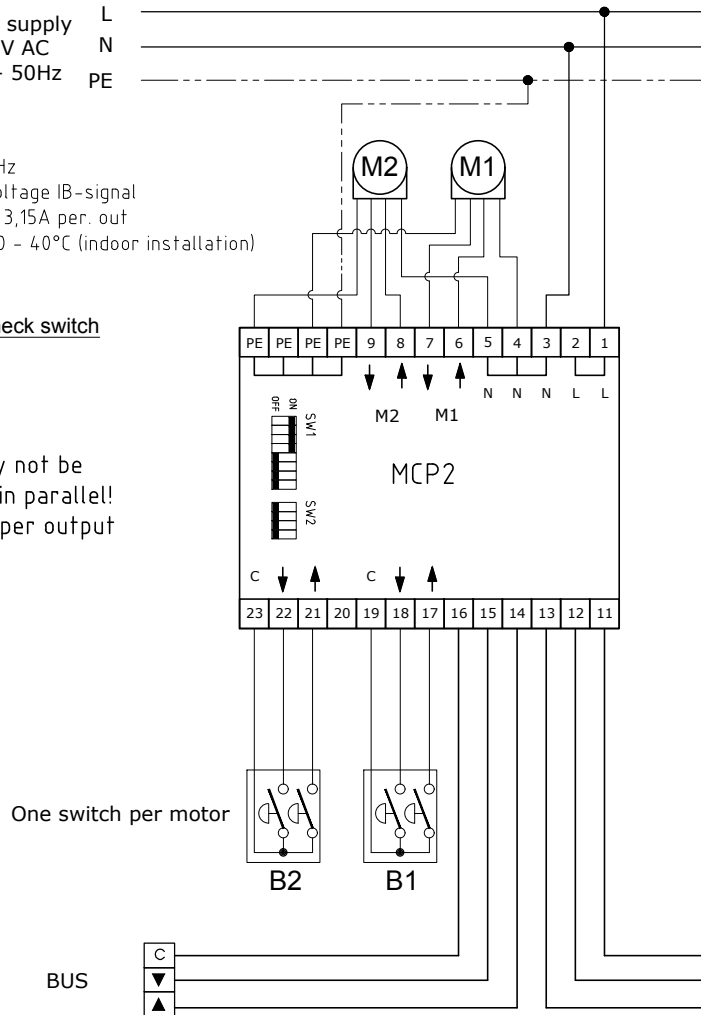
supply
V AC
- 50Hz

L
N
PE

Hz
oltage IB-signal
3,15A per. out
0 - 40°C (indoor installation)

eck switch

M2
M1

PE PE PE PE 9 8 7 6 5 4 3 2 1

N N N L L

M2 M1

OFF ON SW1

SW2

MCP2

y not be
in parallel!
per output

C C

23 22 21 20 19 18 17 16 15 14 13 12 11

One switch per motor

B2 B1

C
▼
▲

BUS